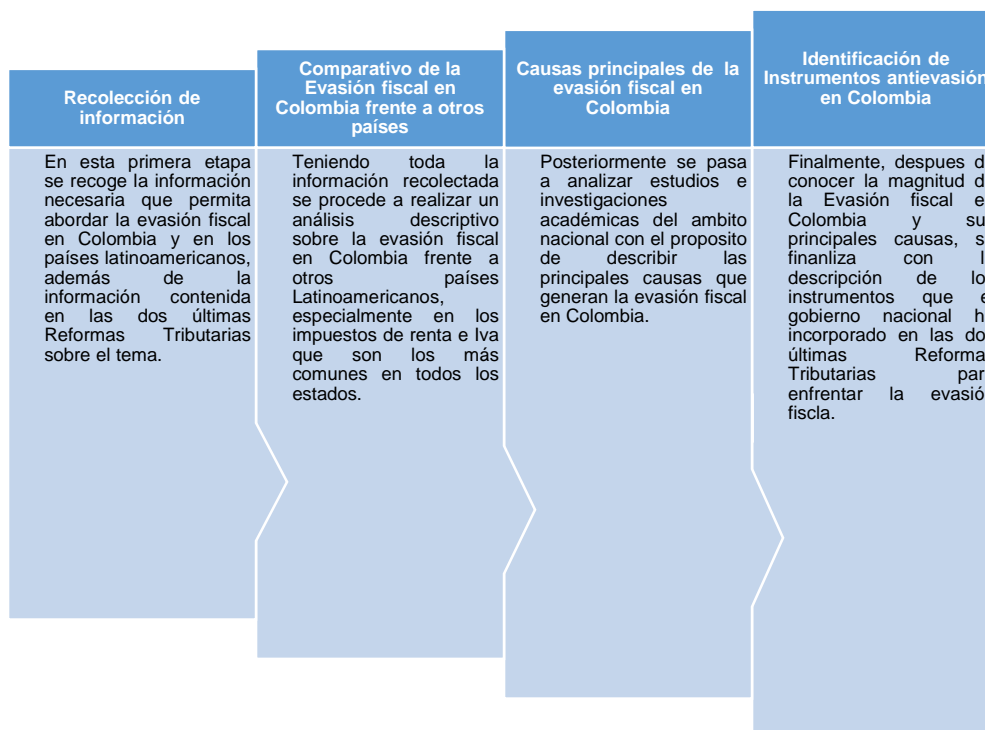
Recolección de información

En esta primera etapa se recoge la información necesaria que permita abordar la evasión fiscal en Colombia y en los países latinoamericanos, además de la información contenida en las dos últimas Reformas Tributarias sobre el tema.

Comparativo de la Evasión fiscal en Colombia frente a otros países

Teniendo toda la información recolectada se procede a realizar un análisis descriptivo sobre la evasión fiscal en Colombia frente a otros países Latinoamericanos, especialmente en los impuestos de renta e Iva que son los más comunes en todos los estados.

Causas principales de la evasión fiscal en Colombia

Posteriormente se pasa a analizar estudios e investigaciones académicas del ambito nacional con el proposito de describir las principales causas que generan la evasión fiscal en Colombia.

Identificación de Instrumentos antievasión en Colombia

Finalmente, despues d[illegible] conocer la magnitud d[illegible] la Evasión fiscal e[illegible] Colombia y su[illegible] principales causas, s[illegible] finanliza con l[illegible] descripción de lo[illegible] instrumentos que e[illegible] gobierno nacional h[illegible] incorporado en las do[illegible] últimas Reforma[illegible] Tributarias par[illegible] enfrentar la evasió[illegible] fiscla.